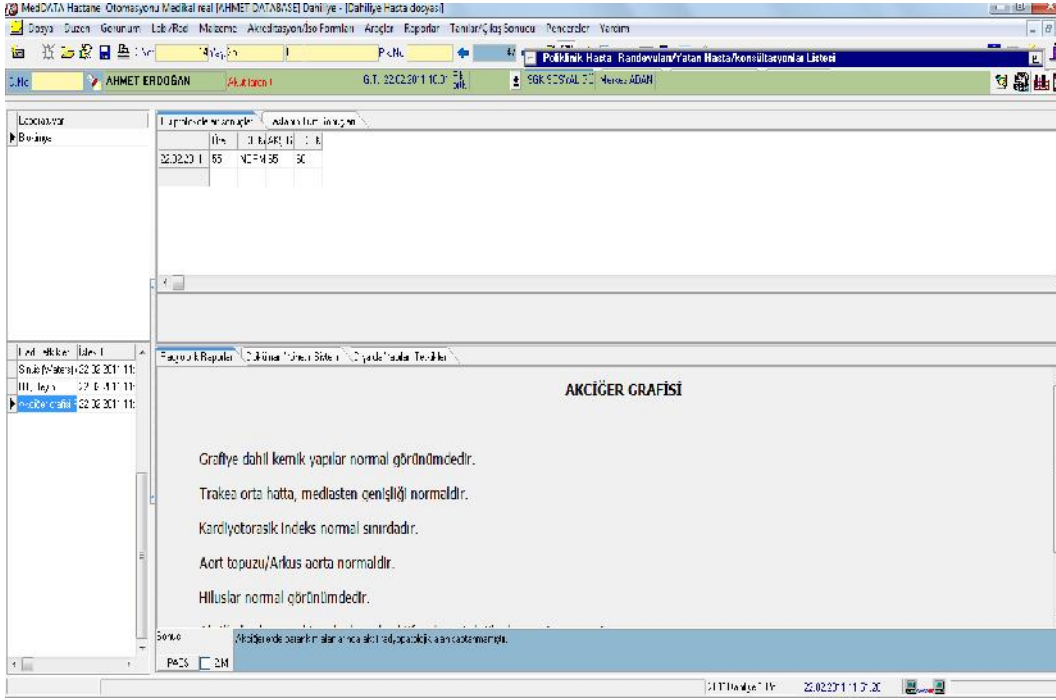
MedDATA Hastane Otomasyonu Medikal real [AHMET DATABASE] Dahiliye - [Dahiliye Hasta dosyası]

Dosya Düzen Görünüm Lab/Rad Malzeme Akreditasyon/İso Formları Araçlar Raporlar Tanılar/Çıkış Sonucu Pencereler Yardım

Poliklinik Hasta Randevuları/Yatan Hasta/konsültasyonlar Listesi

AHMET ERDOĞAN

G.T. 22.02.2011 10:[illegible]

SGK SOSYAL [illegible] Merkez ADAN

Laboratuvar

Biyokimya

| | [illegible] | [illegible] | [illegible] | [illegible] |
|---|---|---|---|---|
| 22.02.2011 | 55 | NORM | 55 | 50 |

Rad. Tetkikler

Sinüs (Waters) 22.02.2011 11:

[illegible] 22.02.2011 11:

Akciğer Grafisi 22.02.2011 11:

Radyolojik Raporlar

AKCİĞER GRAFİSİ

Grafiye dahil kemik yapılar normal görünümdedir.

Trakea orta hatta, mediasten genişliği normaldir.

Kardiyotorasik İndeks normal sınırdadır.

Aort topuzu/Arkus aorta normaldir.

Hiluslar normal görünümdedir.

Sonuç

Akciğerlerde parankim alanlarında aktif infiltrasyon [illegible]

PACS 2M

22.02.2011 11:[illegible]